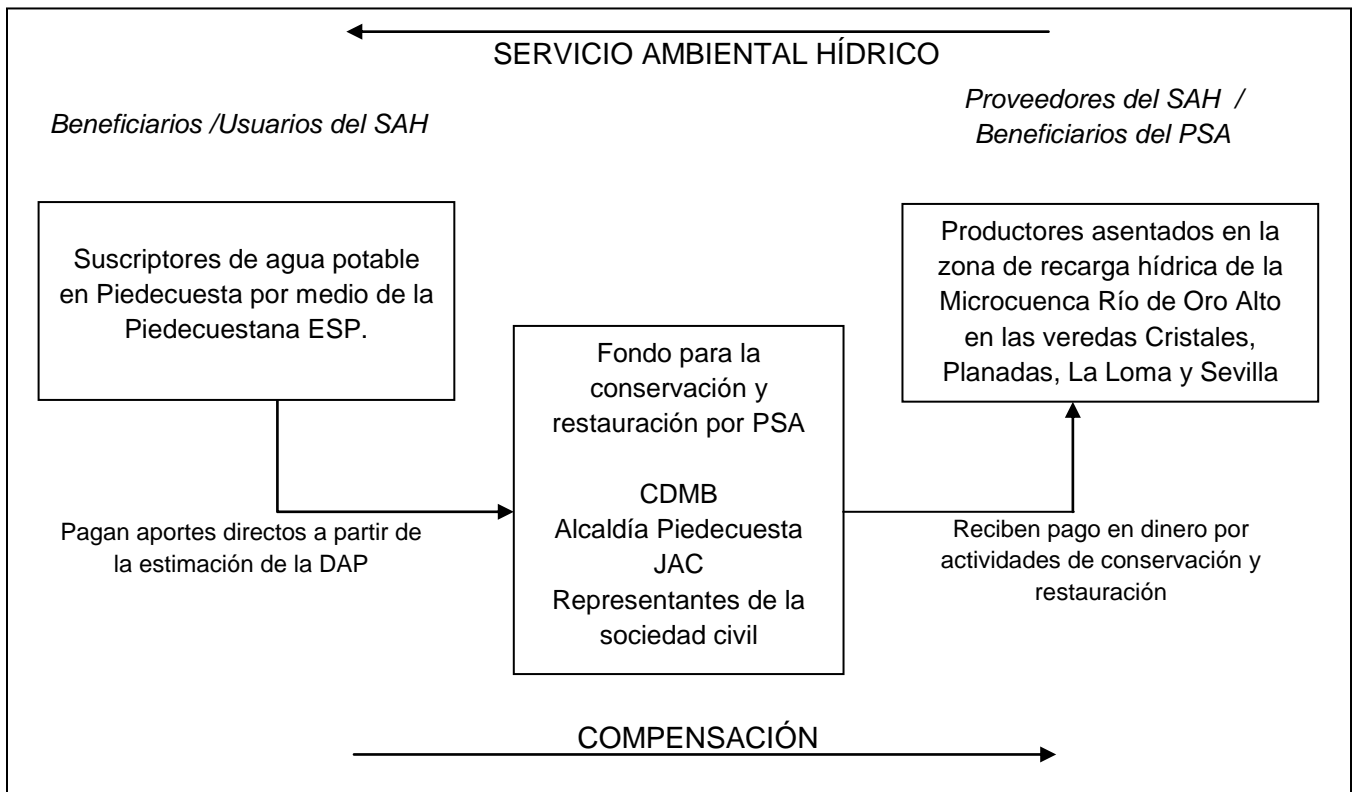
SERVICIO AMBIENTAL HÍDRICO

Beneficiarios /Usuarios del SAH

Proveedores del SAH / Beneficiarios del PSA

Suscriptores de agua potable en Piedecuesta por medio de la Piedecuestana ESP.

Productores asentados en la zona de recarga hídrica de la Microcuenca Río de Oro Alto en las veredas Cristales, Planadas, La Loma y Sevilla

Fondo para la conservación y restauración por PSA

CDMB
Alcaldía Piedecuesta
JAC
Representantes de la sociedad civil

Pagan aportes directos a partir de la estimación de la DAP

Reciben pago en dinero por actividades de conservación y restauración

COMPENSACIÓN